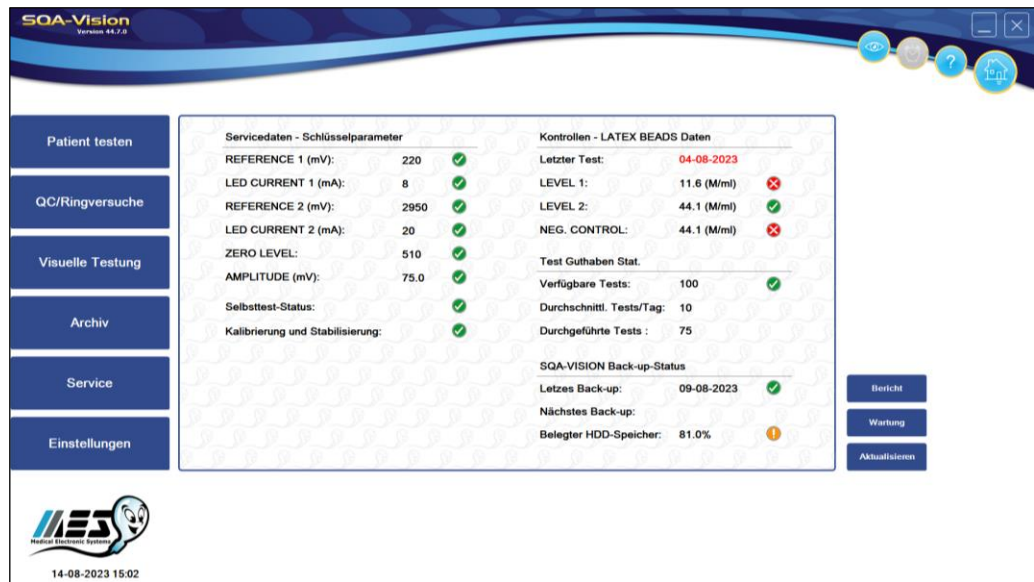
SQA-Vision
Version 44.7.0

Patient testen

QC/Ringversuche

Visuelle Testung

Archiv

Service

Einstellungen

MES
Medical Electronic Systems

14-08-2023 15:02

Servicedaten - Schlüsselparameter

| | |
|---|---|
| REFERENCE 1 (mV): | 220 |
| LED CURRENT 1 (mA): | 8 |
| REFERENCE 2 (mV): | 2950 |
| LED CURRENT 2 (mA): | 20 |
| ZERO LEVEL: | 510 |
| AMPLITUDE (mV): | 75.0 |
| Selbsttest-Status: | |
| Kalibrierung und Stabilisierung: | |

Kontrollen - LATEX BEADS Daten

| | |
|---|---|
| Letzter Test: | 04-08-2023 |
| LEVEL 1: | 11.6 (M/ml) |
| LEVEL 2: | 44.1 (M/ml) |
| NEG. CONTROL: | 44.1 (M/ml) |

Test Guthaben Stat.

| | |
|---|---|
| Verfügbare Tests: | 100 |
| Durchschnittl. Tests/Tag: | 10 |
| Durchgeführte Tests : | 75 |

SQA-VISION Back-up-Status

| | |
|---|---|
| Letzes Back-up: | 09-08-2023 |
| Nächstes Back-up: | |
| Belegter HDD-Speicher: | 81.0% |

Bericht

Wartung

Aktualisieren